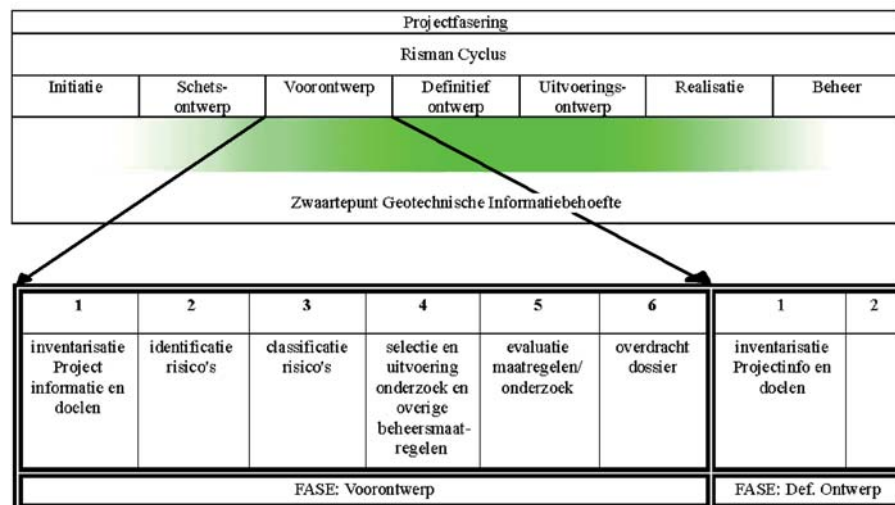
Projectfasering

Risman Cyclus

| Initiatie | Schets-ontwerp | Voorontwerp | Definitief ontwerp | Uitvoerings-ontwerp | Realisatie | Beheer |
|---|---|---|---|---|---|---|

Zwaartepunt Geotechnische Informatiebehoefte

| 1 | 2 | 3 | 4 | 5 | 6 |
|---|---|---|---|---|---|
| inventarisatie Project informatie en doelen | identificatie risico's | classificatie risico's | selectie en uitvoering onderzoek en overige beheersmaatregelen | evaluatie maatregelen/ onderzoek | overdracht dossier |

FASE: Voorontwerp

| 1 | 2 |
|---|---|
| inventarisatie Projectinfo en doelen | |

FASE: Def. Ontwerp